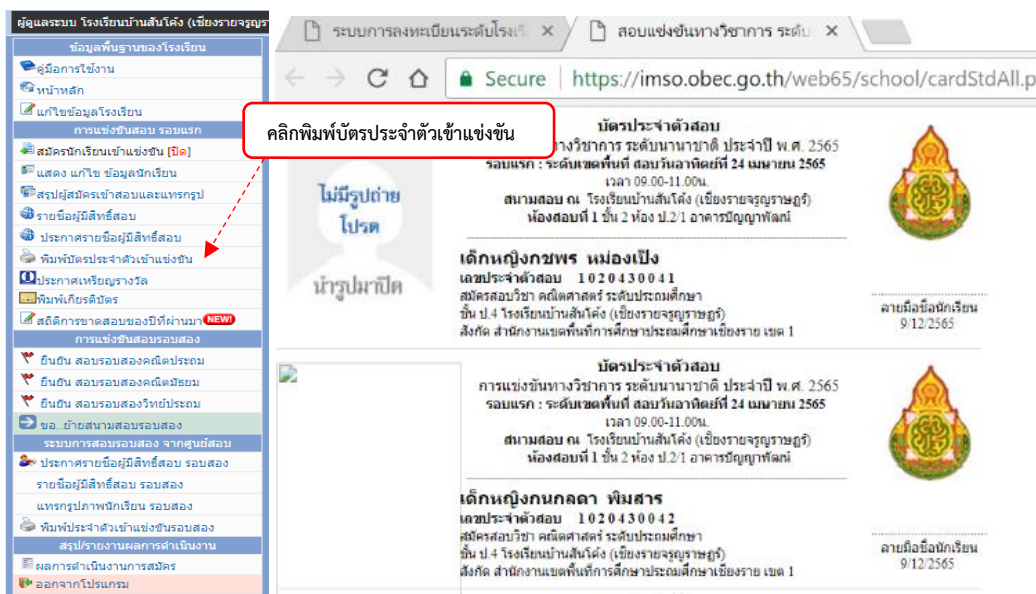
ผู้ดูแลระบบ โรงเรียนบ้านสันโค้ง (เชียงรายจรูญรา

ข้อมูลพื้นฐานของโรงเรียน
คู่มือการใช้งาน
หน้าหลัก
แก้ไขข้อมูลโรงเรียน
การแข่งขันสอบ รอบแรก
สมัครนักเรียนเข้าแข่งขัน [ปิด]
แสดง แก้ไข ข้อมูลนักเรียน
สรุปผู้สมัครเข้าสอบและแทรกรูป
รายชื่อผู้มีสิทธิ์สอบ
ประกาศรายชื่อผู้มีสิทธิ์สอบ
พิมพ์บัตรประจำตัวเข้าแข่งขัน
ประกาศเหรียญรางวัล
พิมพ์เกียรติบัตร
สถิติการขาดสอบของปีที่ผ่านมา NEW!
การแข่งขันสอบรอบสอง
ยืนยัน สอบรอบสองคณิตประถม
ยืนยัน สอบรอบสองคณิตมัธยม
ยืนยัน สอบรอบสองวิทย์ประถม
ขอ..ย้ายสนามสอบรอบสอง
ระบบการสอบรอบสอง จากศูนย์สอบ
ประกาศรายชื่อผู้มีสิทธิ์สอบ รอบสอง
รายชื่อผู้มีสิทธิ์สอบ รอบสอง
แทรกรูปภาพนักเรียน รอบสอง
พิมพ์ประจำตัวเข้าแข่งขันรอบสอง
สรุป/รายงานผลการดำเนินงาน
ผลการดำเนินงานการสมัคร
ออกจากโปรแกรม

ระบบการลงทะเบียนระดับโรงเ ×
สอบแข่งขันทางวิชาการ ระดับ ×
Secure https://imso.obec.go.th/web65/school/cardStdAll.p

คลิกพิมพ์บัตรประจำตัวเข้าแข่งขัน

ไม่มีรูปถ่าย โปรด นำรูปมาติด

บัตรประจำตัวสอบ
ทางวิชาการ ระดับนานาชาติ ประจำปี พ.ศ. 2565
รอบแรก : ระดับเขตพื้นที่ สอบวันอาทิตย์ที่ 24 เมษายน 2565
เวลา 09.00-11.00น.
สนามสอบ ณ โรงเรียนบ้านสันโค้ง (เชียงรายจรูญราษฎร์)
ห้องสอบที่ 1 ชั้น 2 ห้อง ป.2/1 อาคารปัญญาพัฒน์

เด็กหญิงกชพร หม่องเป็ง
เลขประจำตัวสอบ 1020430041
สมัครสอบวิชา คณิตศาสตร์ ระดับประถมศึกษา
ชั้น ป.4 โรงเรียนบ้านสันโค้ง (เชียงรายจรูญราษฎร์)
สังกัด สำนักงานเขตพื้นที่การศึกษาประถมศึกษาเชียงราย เขต 1

ลายมือชื่อนักเรียน
9/12/2565

บัตรประจำตัวสอบ
การแข่งขันทางวิชาการ ระดับนานาชาติ ประจำปี พ.ศ. 2565
รอบแรก : ระดับเขตพื้นที่ สอบวันอาทิตย์ที่ 24 เมษายน 2565
เวลา 09.00-11.00น.
สนามสอบ ณ โรงเรียนบ้านสันโค้ง (เชียงรายจรูญราษฎร์)
ห้องสอบที่ 1 ชั้น 2 ห้อง ป.2/1 อาคารปัญญาพัฒน์

เด็กหญิงกนกลดา พิมสาร
เลขประจำตัวสอบ 1020430042
สมัครสอบวิชา คณิตศาสตร์ ระดับประถมศึกษา
ชั้น ป.4 โรงเรียนบ้านสันโค้ง (เชียงรายจรูญราษฎร์)
สังกัด สำนักงานเขตพื้นที่การศึกษาประถมศึกษาเชียงราย เขต 1

ลายมือชื่อนักเรียน
9/12/2565